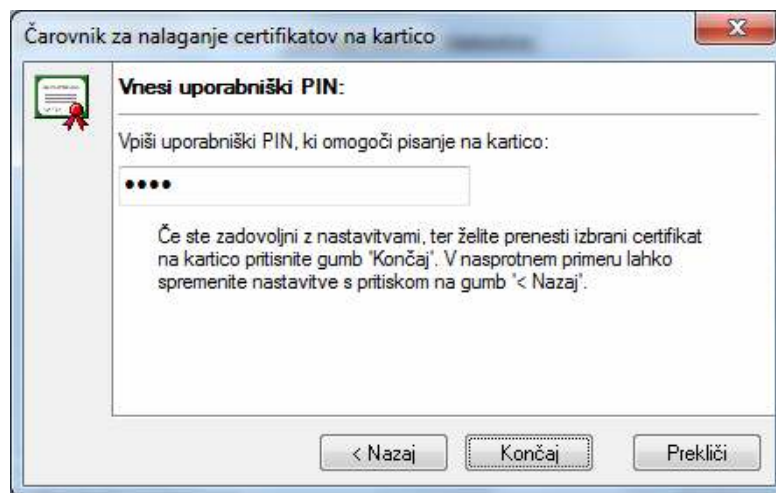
Čarovnik za nalaganje certifikatov na kartico

Vnesi uporabniški PIN:

Vpiši uporabniški PIN, ki omogoči pisanje na kartico:

••••

Če ste zadovoljni z nastavitvami, ter želite prenesti izbrani certifikat na kartico pritisnite gumb 'Končaj'. V nasprotnem primeru lahko spremenite nastavitve s pritiskom na gumb '< Nazaj'.

< Nazaj
Končaj
Prekliči